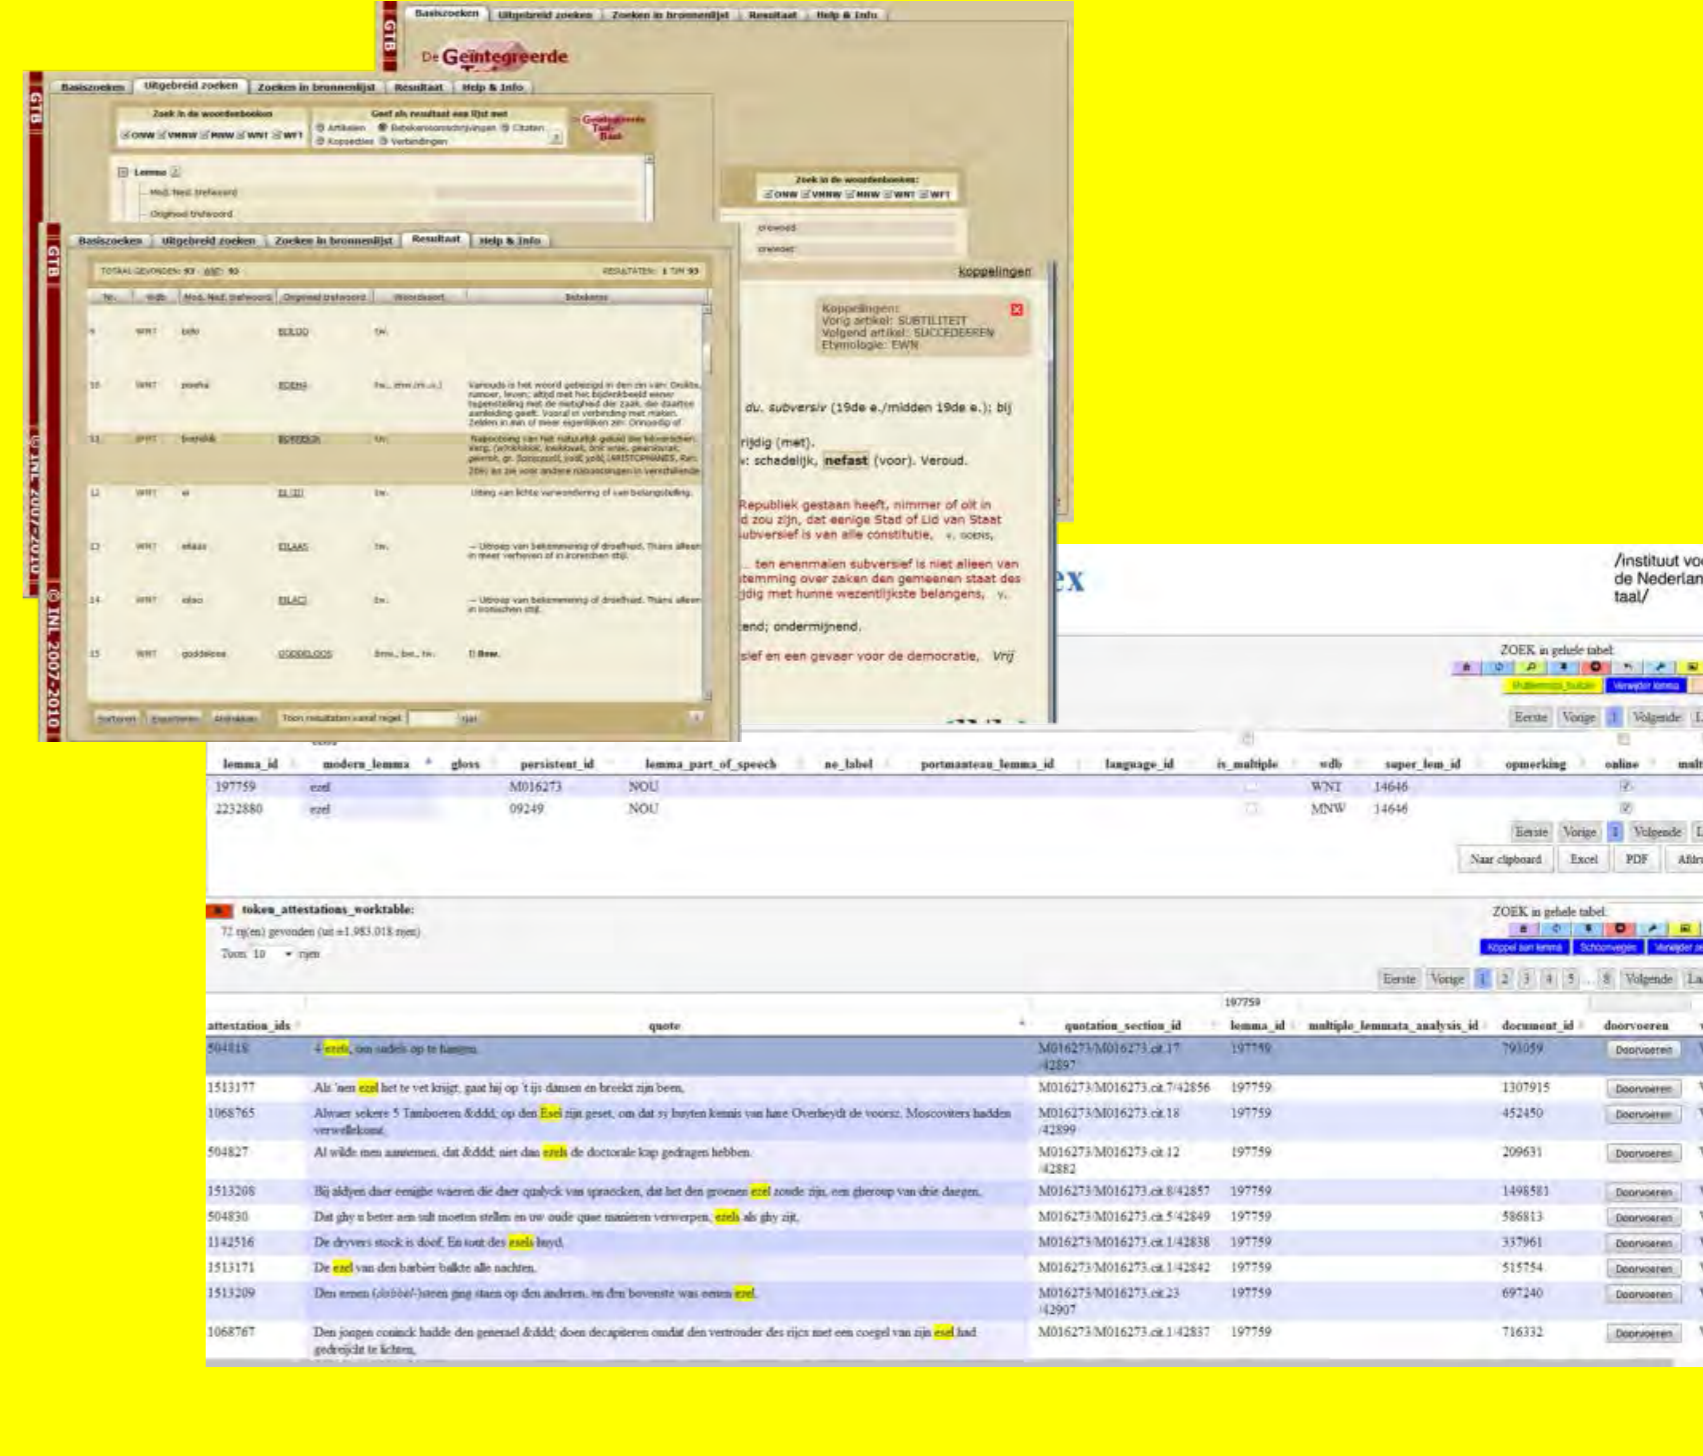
Basiszoeken | Uitgebreid zoeken | Zoeken in bronnenlijst | Resultaat | Help & Info

GTB

De Geïntegreerde

Basiszoeken | Uitgebreid zoeken | Zoeken in bronnenlijst | Resultaat | Help & Info

GTB

Zoek in de woordenboeken
ONW VMNW MNW WNT WFT

Geef als resultaat een lijst met
Artikelen Betekenisomschrijvingen Citaten
Kopsedies Verbindingen

Lemma
Mod. Ned. trefwoord
Origineel trefwoord

Zoek in de woordenboeken:
ONW VMNW MNW WNT WFT

Basiszoeken | Uitgebreid zoeken | Zoeken in bronnenlijst | Resultaat | Help & Info

GTB

© INL 2007-2010

TOTAAL GEVONDEN: 93 - WNT: 93

RESULTATEN: 1 TM 93

| Nr. | Wdb | Mod. Ned. trefwoord | Origineel trefwoord | Woordsoort | Betekenis |
|---|---|---|---|---|---|
| 9 | WNT | bdb | EDLOO | tw. | |
| 10 | WNT | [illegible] | EDENS | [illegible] | Vanouds is het woord gebezigd in den zin van: Onlite, rumoer, leven; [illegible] |
| 11 | WNT | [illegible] | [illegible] | tw. | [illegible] |
| 12 | WNT | ei | EI (II) | tw. | Uiting van lichte verwondering of van belangstelling. |
| 13 | WNT | eilaas | EILAAS | tw. | — Uitroep van bekommering of droefheid. Thans alleen in meer verheven of in ironischen stijl. |
| 14 | WNT | eilaci | EILACI | tw. | — Uitroep van bekommering of droefheid. Thans alleen in ironischen stijl. |
| 15 | WNT | goddeloos | GODDELOOS | bnw., bw., tw. | I) Bnw. |

Sorteren | Exporteren | Afdrukken | Toon resultaten vanaf regel | gaan

koppelingen

Koppelingen:
Vorig artikel: SUBTILITEIT
Volgend artikel: SUCCEDEEREN
Etymologie: EWN

du. subversiv (19de e./midden 19de e.); bij

rijdig (met).
v: schadelijk, nefast (voor). Veroud.

Republiek gestaan heeft, nimmer of oit in
d zou zijn, dat eenige Stad of Lid van Staat
ubversief is van alle constitutie,

... ten enenmalen subversief is niet alleen van
temming over zaken den gemeenen staat des
jdig met hunne wezentlijkste belangens,

end; ondermijnend.

sief en een gevaar voor de democratie, Vrij

ex

/instituut voo
de Nederlan
taal/

ZOEK in gehele tabel:

Eerste Vorige 1 Volgende L

| lemma_id | modern_lemma | gloss | persistent_id | lemma_part_of_speech | ne_label | portmanteau_lemma_id | language_id | is_multiple | wdb | super_lem_id | opmerking | online | mult |
|---|---|---|---|---|---|---|---|---|---|---|---|---|---|
| 197759 | ezel | | M016273 | NOU | | | | | WNT | 14646 | | | |
| 2232880 | ezel | | 09249 | NOU | | | | | MNW | 14646 | | | |

Eerste Vorige 1 Volgende L

Naar clipboard Excel PDF Afdru

token_attestations_worktable:
72 rij(en) gevonden (uit ±1.983.018 rijen)
Toon 10 rijen

ZOEK in gehele tabel:
Koppel aan lemma Schoonvegen Verwijder

Eerste Vorige 1 2 3 4 5 ... 8 Volgende La

197759

| attestation_ids | quote | quotation_section_id | lemma_id | multiple_lemmata_analysis_id | document_id | doorvoeren |
|---|---|---|---|---|---|---|
| 504818 | 4 ezels, om sadels op te hangen. | M016273/M016273.cit.17/42897 | 197759 | | 793059 | Doorvoeren |
| 1513177 | Als 'nen ezel het te vet krijgt, gaat hij op 't ijs dansen en breekt zijn been. | M016273/M016273.cit.7/42856 | 197759 | | 1307915 | Doorvoeren |
| 1068765 | Alwaer sekere 5 Tambooren &ddd; op den Esel zijn geset, om dat sy buyten kennis van hare Overheydt de voorsz. Moscoviters hadden verwellekomt. | M016273/M016273.cit.18/42899 | 197759 | | 452450 | Doorvoeren |
| 504827 | Al wilde men aannemen, dat &ddd; niet dan ezels de doctorale kap gedragen hebben. | M016273/M016273.cit.12/42882 | 197759 | | 209631 | Doorvoeren |
| 1513208 | Bij aldyen daer eenighe waeren die daer qualyck van spraecken, dat het den groenen ezel zoude zijn, een gheroup van drie daegen. | M016273/M016273.cit.8/42857 | 197759 | | 1498583 | Doorvoeren |
| 504830 | Dat ghy u beter aen sult moeten stellen en uw oude quae manieren verwerpen, ezels als ghy zijt. | M016273/M016273.cit.5/42849 | 197759 | | 586813 | Doorvoeren |
| 1142516 | De dryvers stock is doof. En tont des esels huyd. | M016273/M016273.cit.1/42838 | 197759 | | 337961 | Doorvoeren |
| 1513171 | De ezel van den barbier balkte alle nachten. | M016273/M016273.cit.1/42842 | 197759 | | 515754 | Doorvoeren |
| 1513209 | Den eenen (dobbel-)steen ging staen op den anderen, en den bovenste was eenen ezel. | M016273/M016273.cit.23/42907 | 197759 | | 697240 | Doorvoeren |
| 1068767 | Den jongen coninck hadde den generael &ddd; doen decapiteren omdat den vertrouder des rijcs met een coegel van zijn esel had gedreijcht te lichten, | M016273/M016273.cit.1/42837 | 197759 | | 716332 | Doorvoeren |